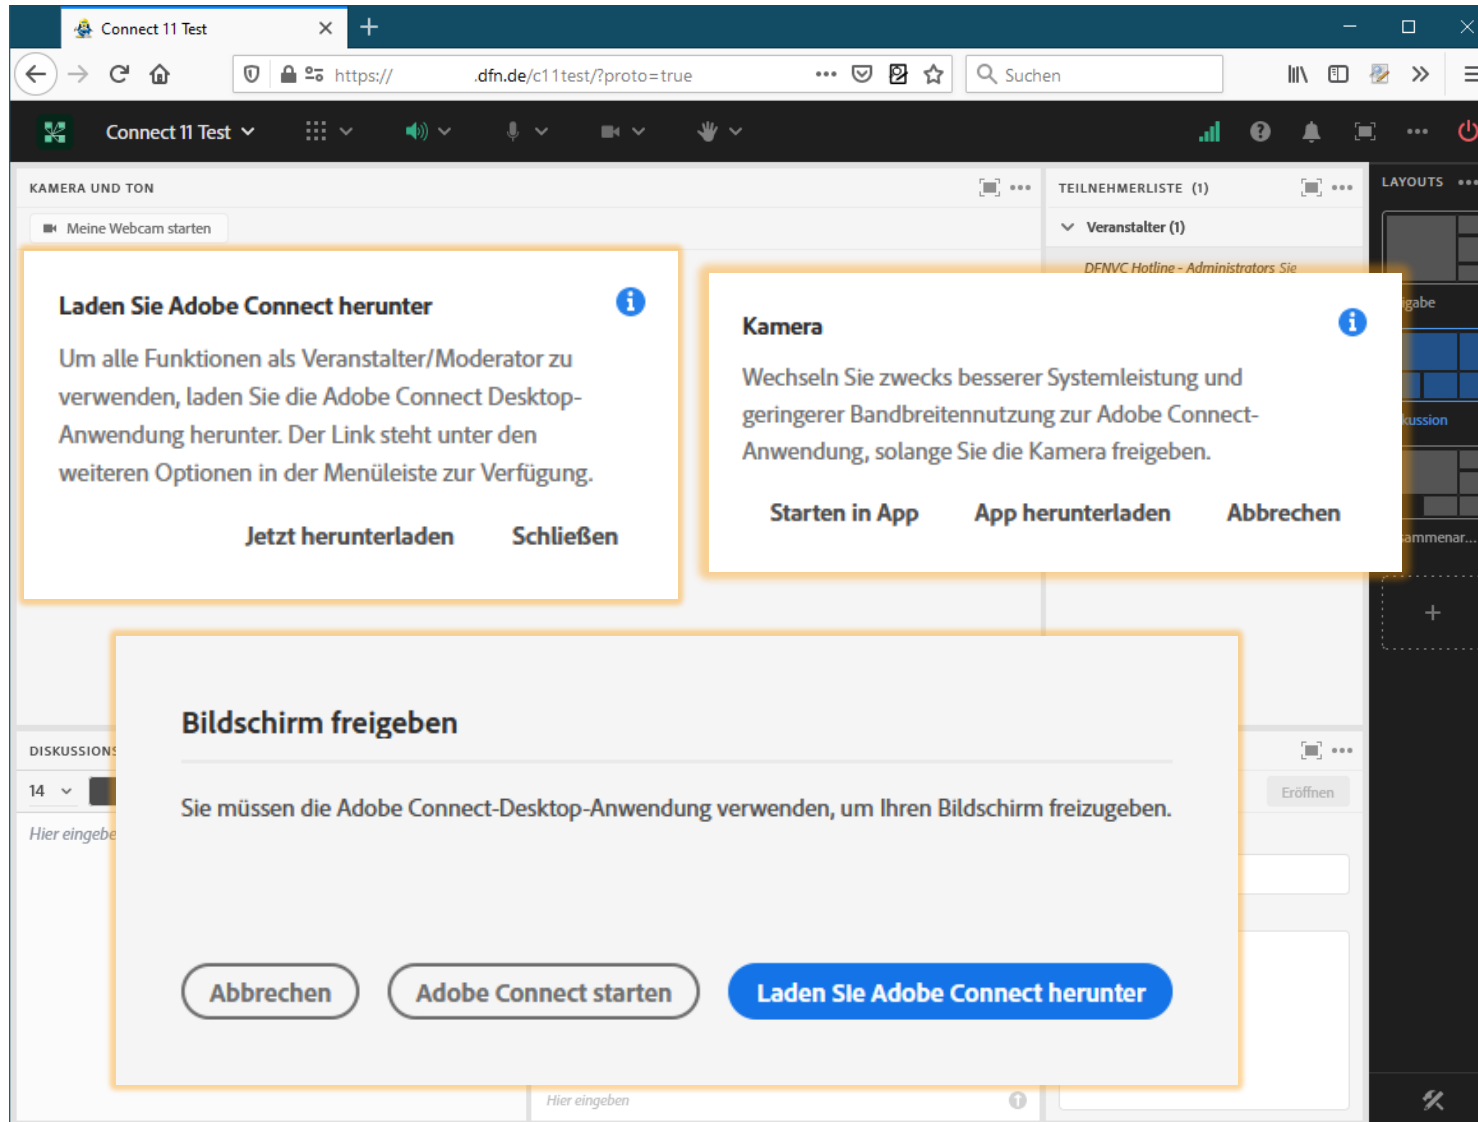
Connect 11 Test

https:// .dfn.de/c11test/?proto=true

Suchen

Connect 11 Test

KAMERA UND TON

Meine Webcam starten

TEILNEHMERLISTE (1)

Veranstalter (1)

DFNVC Hotline - Administrators Sie

LAYOUTS

gabe

kussion

ammenar...

Laden Sie Adobe Connect herunter

Um alle Funktionen als Veranstalter/Moderator zu verwenden, laden Sie die Adobe Connect Desktop-Anwendung herunter. Der Link steht unter den weiteren Optionen in der Menüleiste zur Verfügung.

Jetzt herunterladen Schließen

Kamera

Wechseln Sie zwecks besserer Systemleistung und geringerer Bandbreitennutzung zur Adobe Connect-Anwendung, solange Sie die Kamera freigeben.

Starten in App App herunterladen Abbrechen

DISKUSSIONS

14

Hier eingebe

Eröffnen

Bildschirm freigeben

Sie müssen die Adobe Connect-Desktop-Anwendung verwenden, um Ihren Bildschirm freizugeben.

Abbrechen Adobe Connect starten Laden Sie Adobe Connect herunter

Hier eingeben